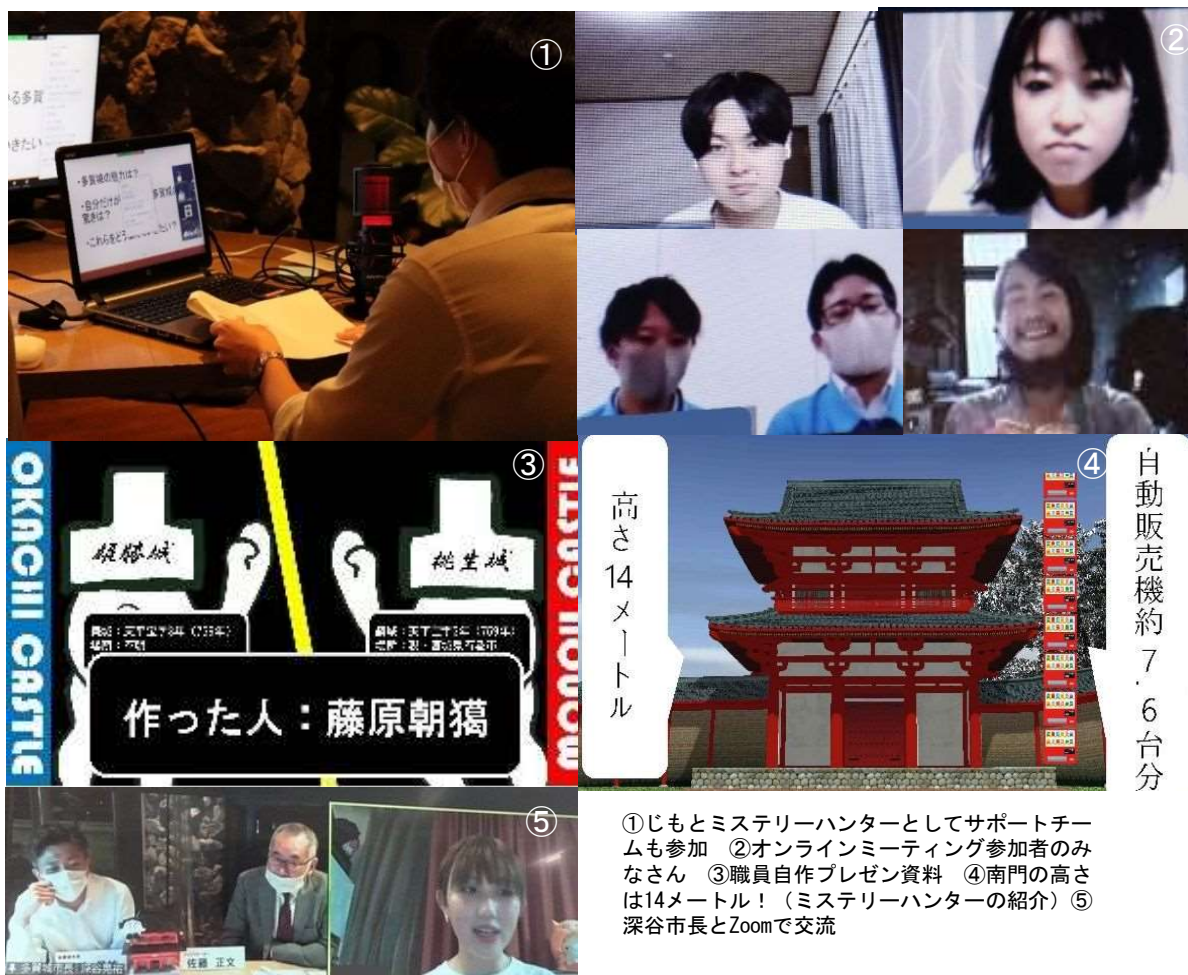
①

・多賀城の魅力は？
・自分だけが案内したい
・これらをどう…たい？
多賀城
日

②

③

OKACHI CASTLE

MONOU CASTLE

多賀城

桃生城

創建：天平宝字6年（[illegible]年）
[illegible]

創建：天平宝字3年（759年）
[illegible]

作った人：藤原朝獦

④

高さ14メートル

自動販売機約7.6台分

⑤

多賀城市長 深谷晃祐

佐藤 正文

①じもとミステリーハンターとしてサポートチームも参加　②オンラインミーティング参加者のみなさん　③職員自作プレゼン資料　④南門の高さは14メートル！（ミステリーハンターの紹介）⑤深谷市長とZoomで交流